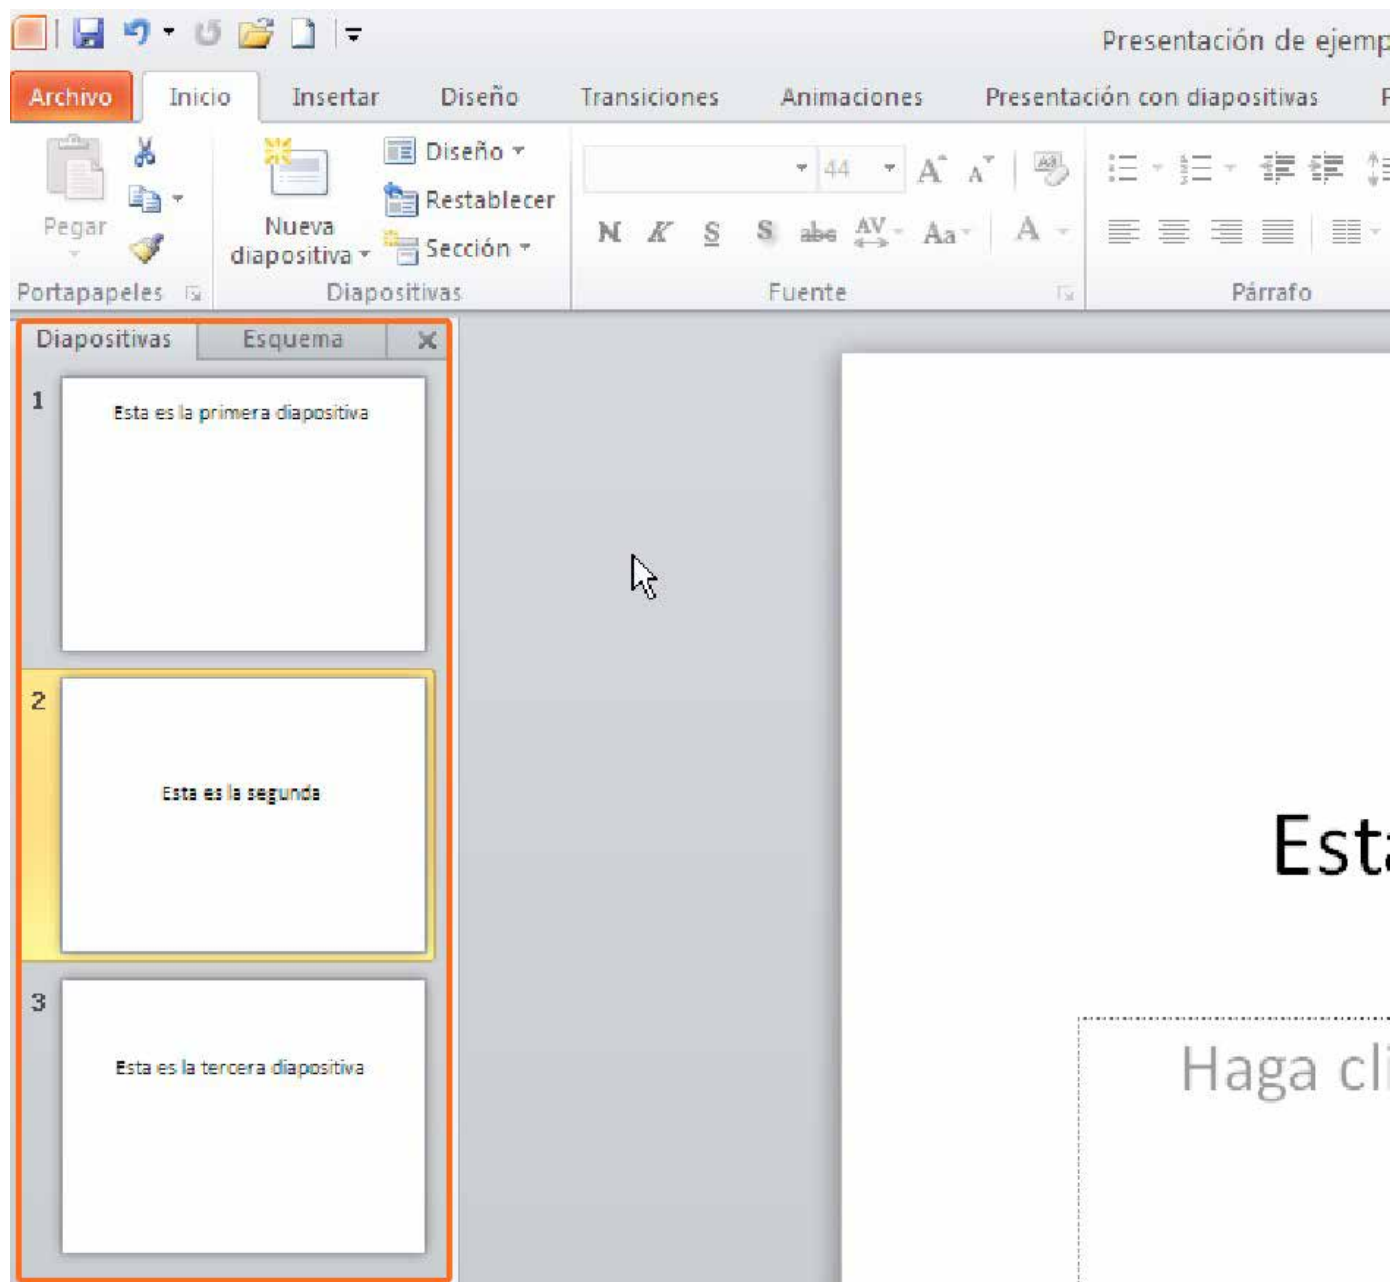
Presentación de ejemp

Archivo
Inicio
Insertar
Diseño
Transiciones
Animaciones
Presentación con diapositivas

Pegar
Nueva diapositiva
Diseño
Restablecer
Sección
44
N K S S abc AV Aa A
Portapapeles
Diapositivas
Fuente
Párrafo

Diapositivas
Esquema

1
Esta es la primera diapositiva

2
Esta es la segunda

3
Esta es la tercera diapositiva

Est

Haga cl